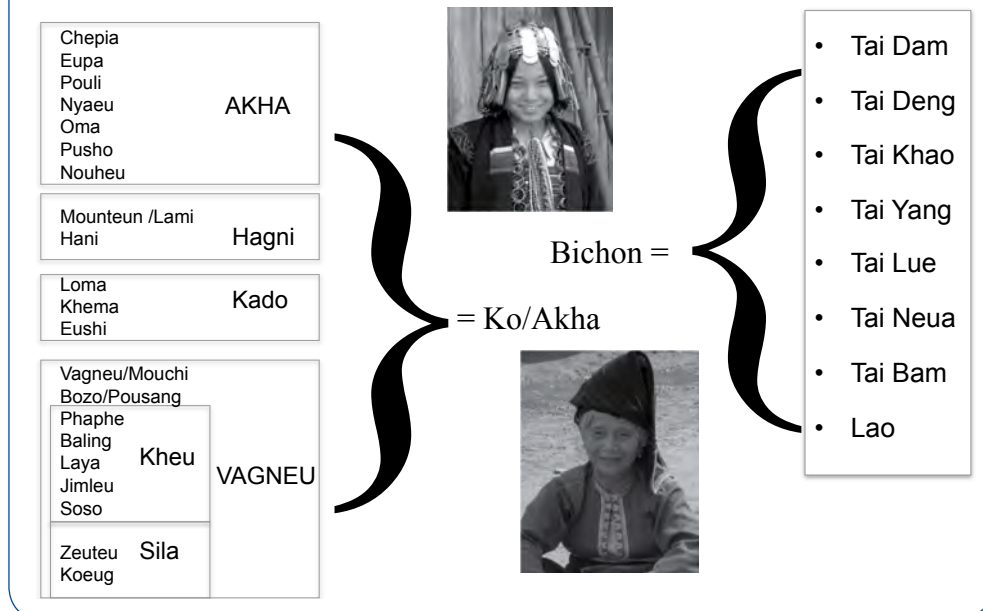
Chepia
Eupa
Pouli
Nyaeu
Oma
Pusho
Nouheu

AKHA

Mounteun /Lami
Hani

Hagni

Loma
Khema
Eushi

Kado

Vagneu/Mouchi
Bozo/Pousang

Phaphe
Baling
Laya
Jimleu
Soso

Kheu

Zeuteu
Koeug

Sila

VAGNEU

= Ko/Akha

Bichon =

- Tai Dam
- Tai Deng
- Tai Khao
- Tai Yang
- Tai Lue
- Tai Neua
- Tai Bam
- Lao